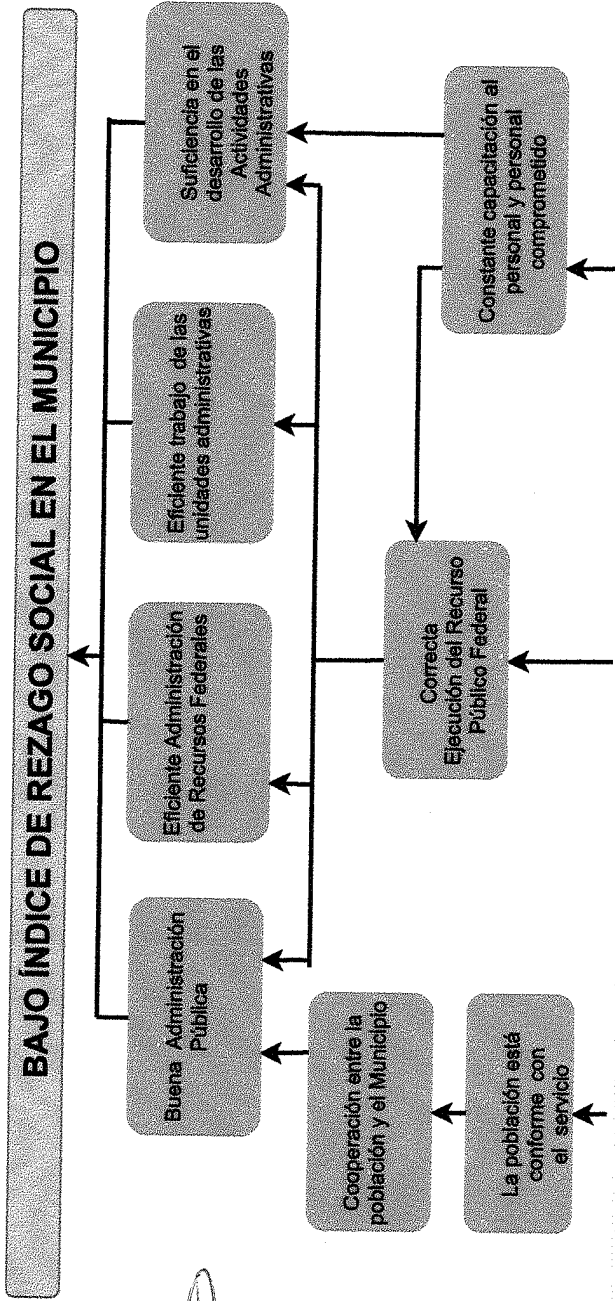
BAJO ÍNDICE DE REZAGO SOCIAL EN EL MUNICIPIO

Buena Administración Pública

Eficiente Administración de Recursos Federales

Eficiente trabajo de las unidades administrativas

Suficiencia en el desarrollo de las Actividades Administrativas

Cooperación entre la población y el Municipio

Correcta Ejecución del Recurso Público Federal

Constante capacitación al personal y personal comprometido

La población está conforme con el servicio